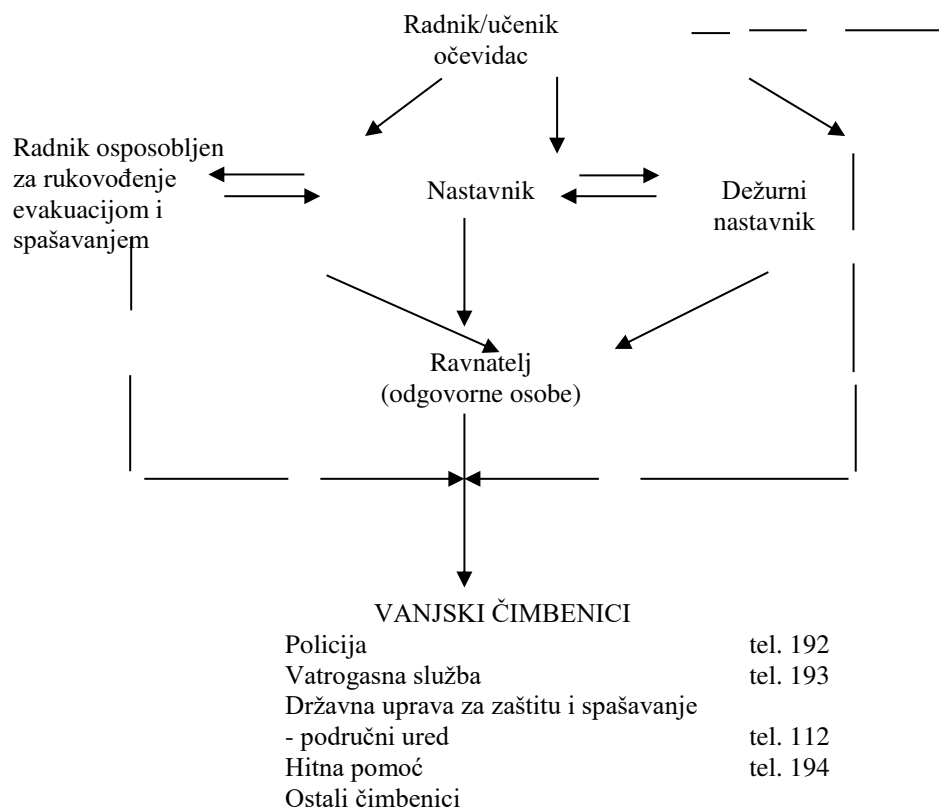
Radnik/učenik očevidac

Radnik osposobljen za rukovođenje evakuacijom i spašavanjem

Nastavnik

Dežurni nastavnik

Ravnatelj (odgovorne osobe)

VANJSKI ČIMBENICI

| | |
|---|---|
| Policija | tel. 192 |
| Vatrogasna služba | tel. 193 |
| Državna uprava za zaštitu i spašavanje | |
| - područni ured | tel. 112 |
| Hitna pomoć | tel. 194 |
| Ostali čimbenici | |